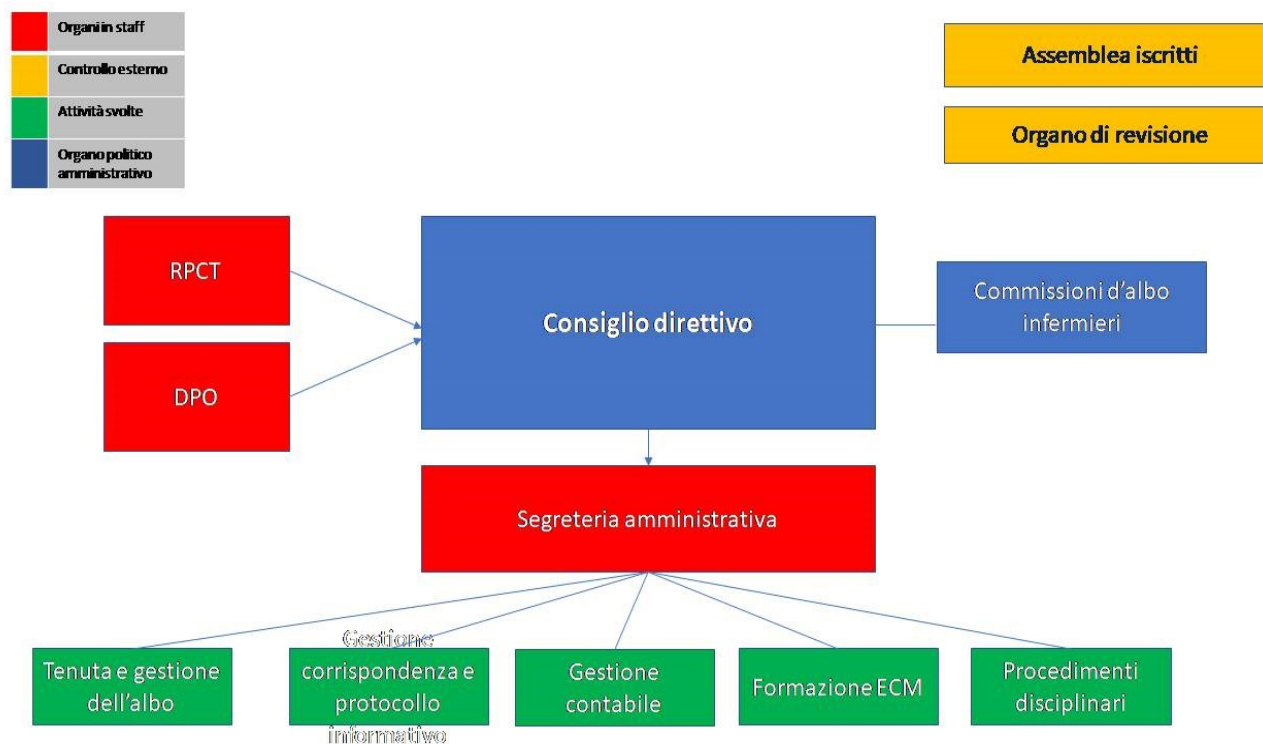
Organi in staff
Controllo esterno
Attività svolte
Organo politico amministrativo

Assemblea iscritti

Organo di revisione

RPCT

DPO

Consiglio direttivo

Commissioni d'albo infermieri

Segreteria amministrativa

Tenuta e gestione dell'albo

Gestione corrispondenza e protocollo informativo

Gestione contabile

Formazione ECM

Procedimenti disciplinari